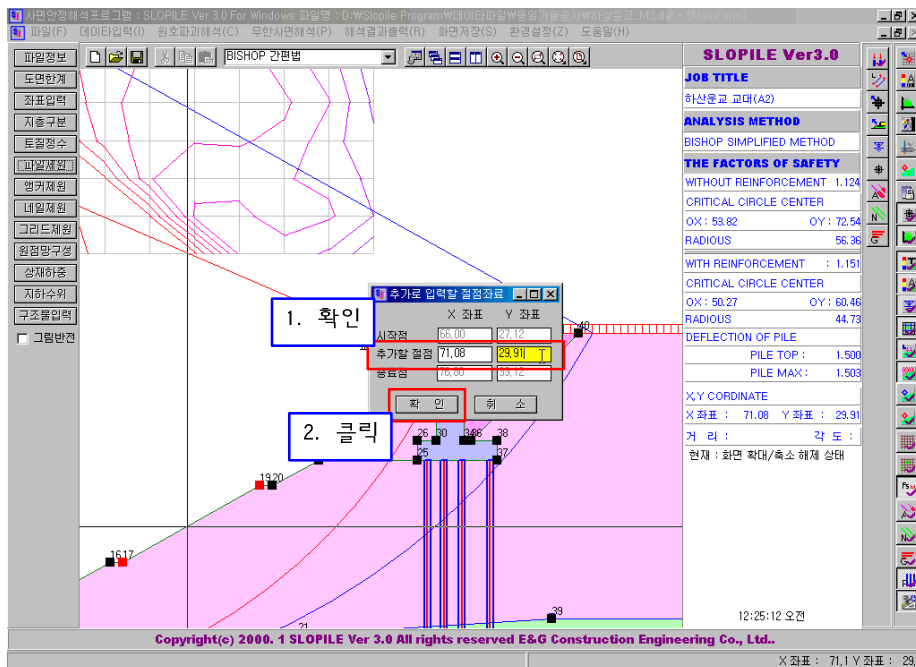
사면안정해석프로그램 : SLOPILE Ver 3.0 For Windows 파일명 : D:\Slopile Program\데이타파일\동일기술공사\하산운교_M3.dat - [MainForm]

파일(F) 데이타입력(I) 원호파괴해석(C) 무한사면해석(P) 해석결과출력(R) 화면저장(S) 환경설정(Z) 도움말(H)

BISHOP 간편법

파일정보
도면한계
좌표입력
지층구분
토질정수
파일제원
앵커제원
네일제원
그리드제원
원점망구성
상재하중
지하수위
구조물입력
그림반전

SLOPILE Ver3.0
JOB TITLE
하산운교 교대(A2)
ANALYSIS METHOD
BISHOP SIMPLIFIED METHOD
THE FACTORS OF SAFETY
WITHOUT REINFORCEMENT 1.124
CRITICAL CIRCLE CENTER
OX : 53.82 OY : 72.54
RADIOUS 56.36
WITH REINFORCEMENT : 1.151
CRITICAL CIRCLE CENTER
OX : 50.27 OY : 60.46
RADIOUS 44.73
DEFLECTION OF PILE
PILE TOP : 1.500
PILE MAX : 1.503
X,Y CORDINATE
X 좌표 : 71.08 Y 좌표 : 29.91
거 리 : 각 도 :
현재 : 화면 확대/축소 해제 상태

추가로 입력할 절점좌표
X 좌표 Y 좌표
시작점 66.00 27.12
추가할 절점 71.08 29.91
종료점 76.00 33.12
확 인 취 소

1. 확인
2. 클릭

48 26 30 34 36 38 25 37 19 20 16 17 21 39

12:25:12 오전

Copyright(c) 2000. 1 SLOPILE Ver 3.0 All rights reserved E&G Construction Engineering Co., Ltd..

X 좌표 : 71.1 Y 좌표 : 29